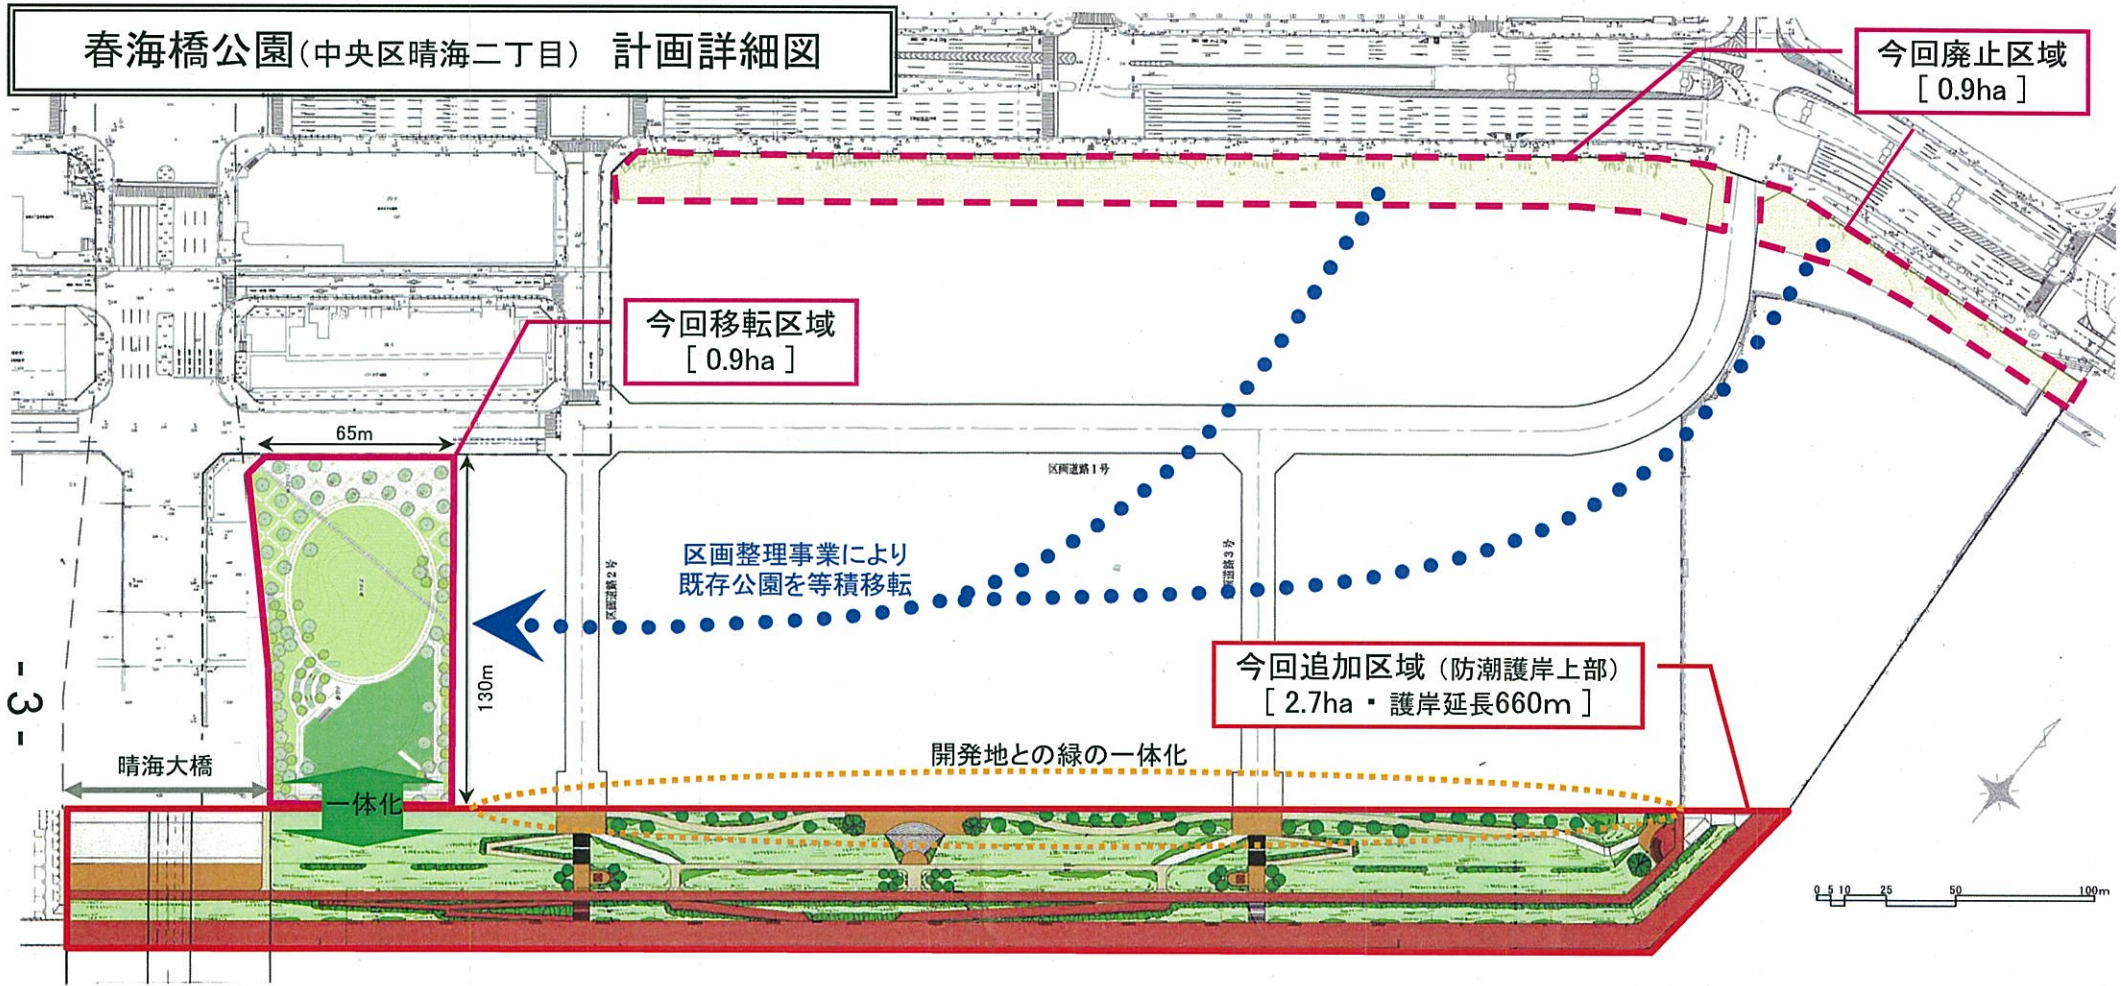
春海橋公園（中央区晴海二丁目）　計画詳細図

今回廃止区域
［ 0.9ha ］

今回移転区域
［ 0.9ha ］

65m

区画道路１号

区画道路２号

区画道路３号

区画整理事業により
既存公園を等積移転

130m

今回追加区域（防潮護岸上部）
［ 2.7ha ・ 護岸延長660m ］

開発地との緑の一体化

晴海大橋

一体化

-3-

0 5 10 25 50 100m